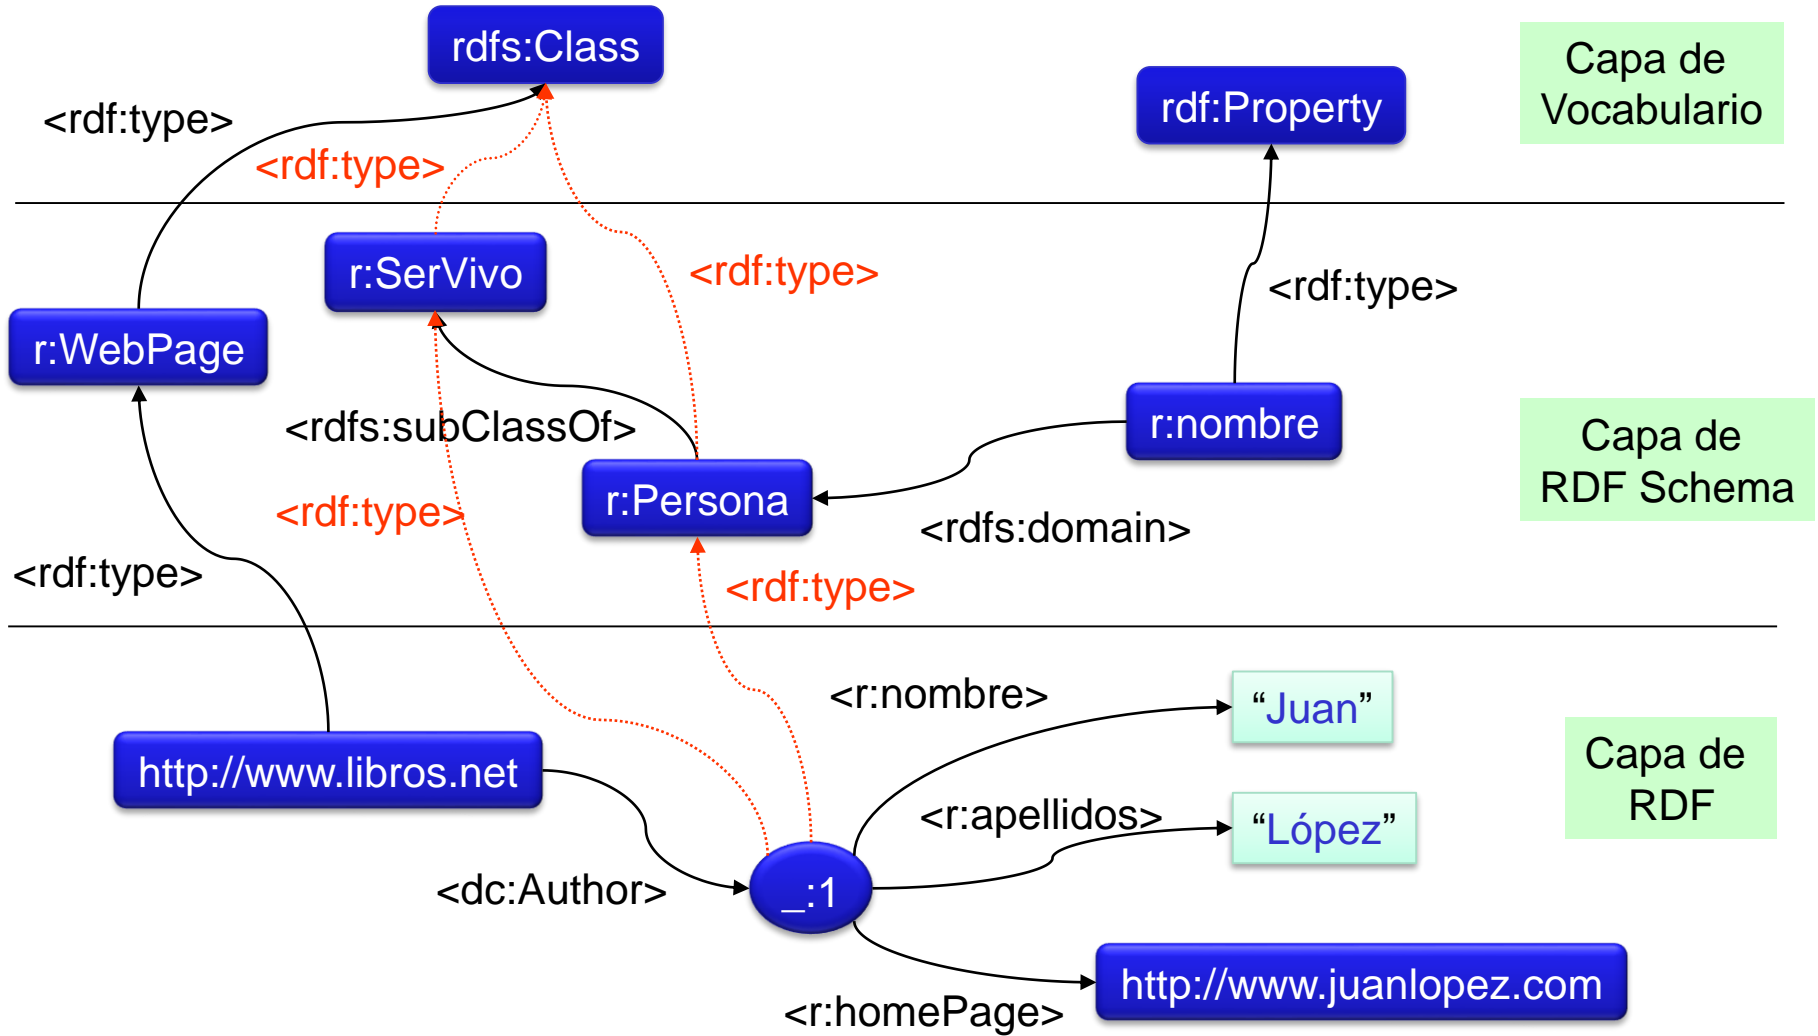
rdfs:Class

<rdf:type>

<rdf:type>

rdf:Property

Capa de Vocabulario

r:SerVivo

<rdf:type>

<rdf:type>

r:WebPage

r:nombre

<rdfs:subClassOf>

Capa de RDF Schema

r:Persona

<rdf:type>

<rdfs:domain>

<rdf:type>

<rdf:type>

<r:nombre>

"Juan"

Capa de RDF

http://www.libros.net

<r:apellidos>

"López"

<dc:Author>

_:1

http://www.juanlopez.com

<r:homePage>